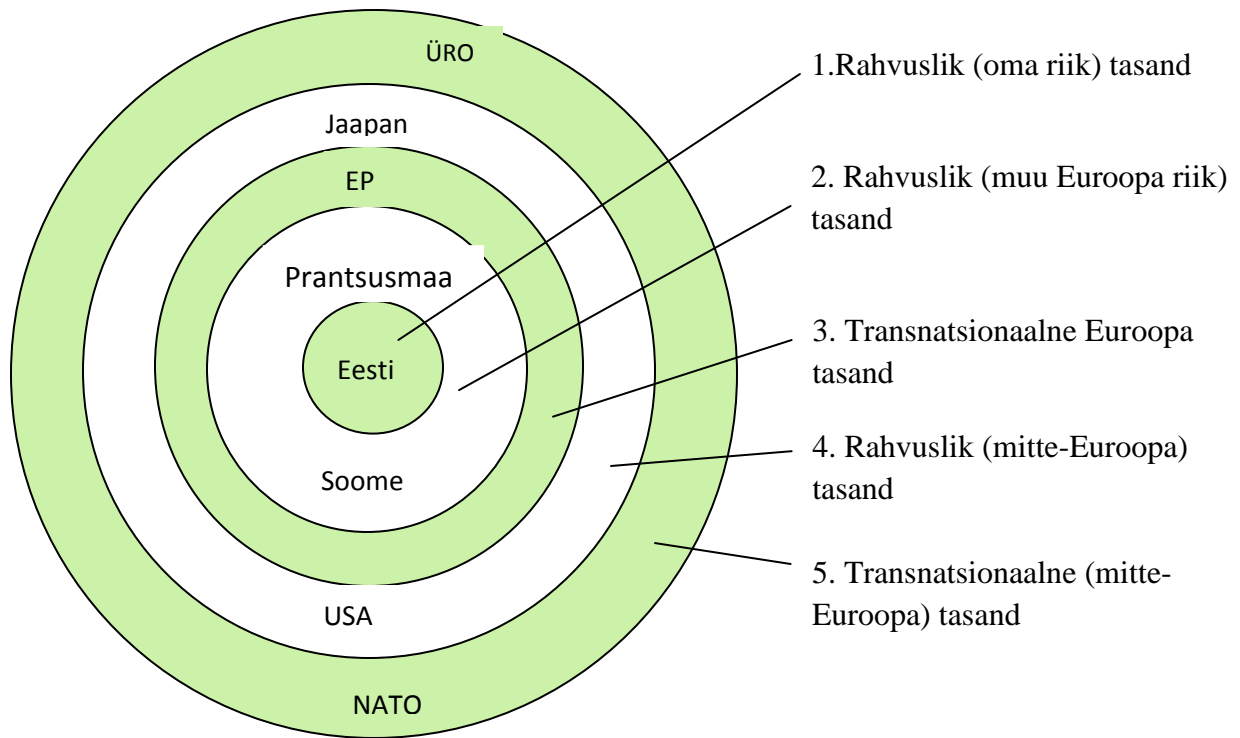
ÜRO

Jaapan

EP

Prantsusmaa

Eesti

Soome

USA

NATO

1.Rahvuslik (oma riik) tasand

2. Rahvuslik (muu Euroopa riik) tasand

3. Transnatsionaalne Euroopa tasand

4. Rahvuslik (mitte-Euroopa) tasand

5. Transnatsionaalne (mitte-Euroopa) tasand